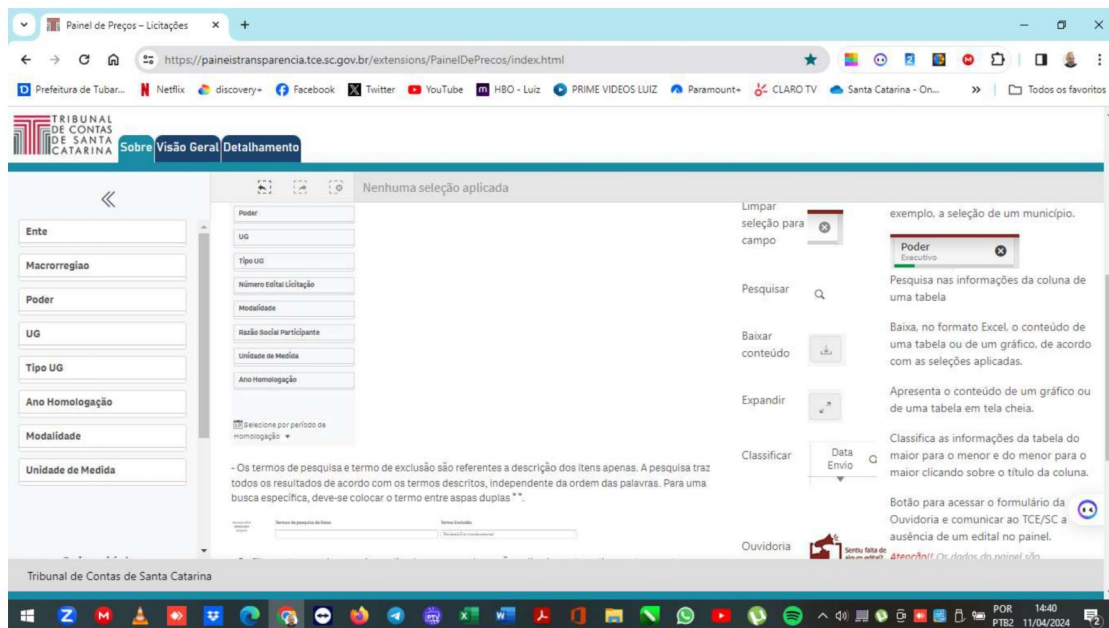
Painel de Preços – Licitações ×
https://paineistransparencia.tce.sc.gov.br/extensions/PainelDePrecos/index.html
Prefeitura de Tubar... Netflix discovery+ Facebook Twitter YouTube HBO - Luiz PRIME VIDEOS LUIZ Paramount+ CLARO TV Santa Catarina - On... » Todos os favoritos

TRIBUNAL DE CONTAS DE SANTA CATARINA
Sobre Visão Geral Detalhamento

Nenhuma seleção aplicada

«
Ente
Macrorregiao
Poder
UG
Tipo UG
Ano Homologação
Modalidade
Unidade de Medida

Poder
UG
Tipo UG
Número Edital Licitação
Modalidade
Razão Social Participante
Unidade de Medida
Ano Homologação
Selecione por período de Homologação

- Os termos de pesquisa e termo de exclusão são referentes a descrição dos itens apenas. A pesquisa traz todos os resultados de acordo com os termos descritos, independente da ordem das palavras. Para uma busca específica, deve-se colocar o termo entre aspas duplas " ".

Termo de pesquisa da Busca | Termo Excluído

Limpar seleção para campo
exemplo, a seleção de um município.
Poder
Executivo

Pesquisar
Pesquisa nas informações da coluna de uma tabela

Baixar conteúdo
Baixa, no formato Excel, o conteúdo de uma tabela ou de um gráfico, de acordo com as seleções aplicadas.

Expandir
Apresenta o conteúdo de um gráfico ou de uma tabela em tela cheia.

Classificar
Data Envio
Classifica as informações da tabela do maior para o menor e do menor para o maior clicando sobre o título da coluna.

Ouvidoria
Sentiu falta de algum edital?
Botão para acessar o formulário da Ouvidoria e comunicar ao TCE/SC a ausência de um edital no painel.
Atenção!! Os dados do painel são

Tribunal de Contas de Santa Catarina

POR PTB2 14:40 11/04/2024